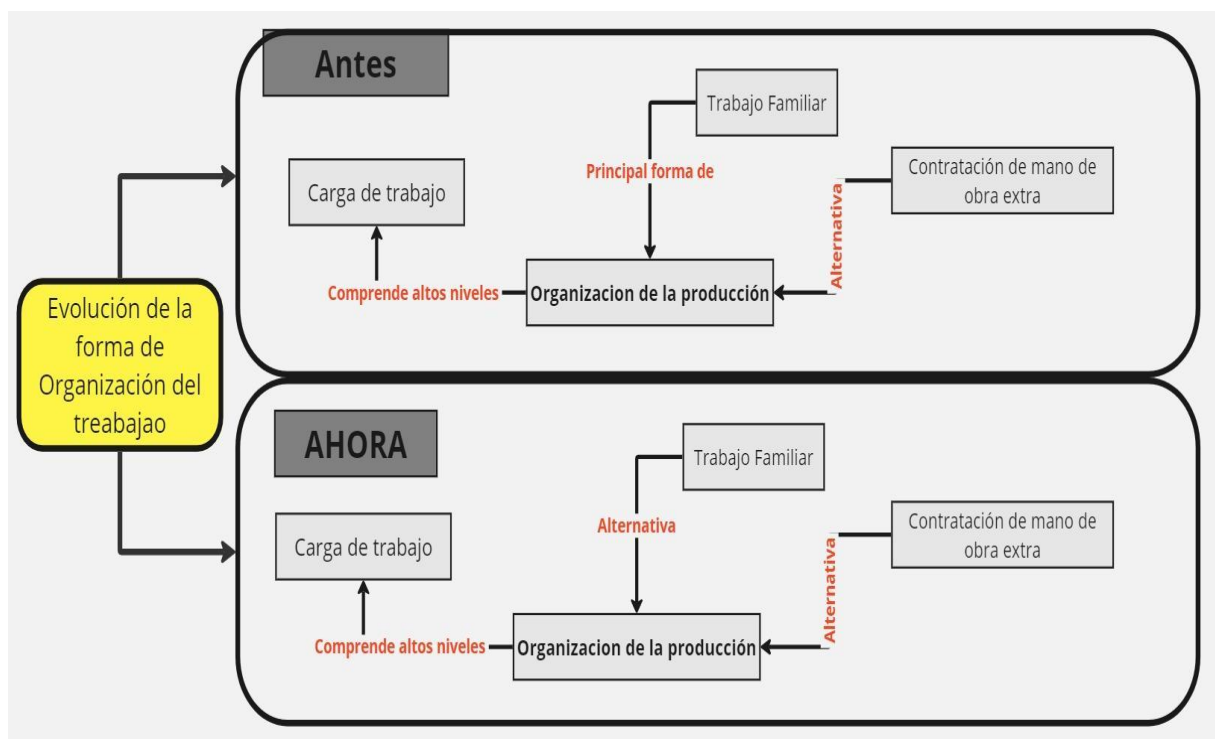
Evolución de la forma de Organización del treabajao

Antes

Trabajo Familiar

Principal forma de

Contratación de mano de obra extra

Alternativa

Carga de trabajo

Comprende altos niveles

Organizacion de la producción

AHORA

Trabajo Familiar

Alternativa

Contratación de mano de obra extra

Alternativa

Carga de trabajo

Comprende altos niveles

Organizacion de la producción